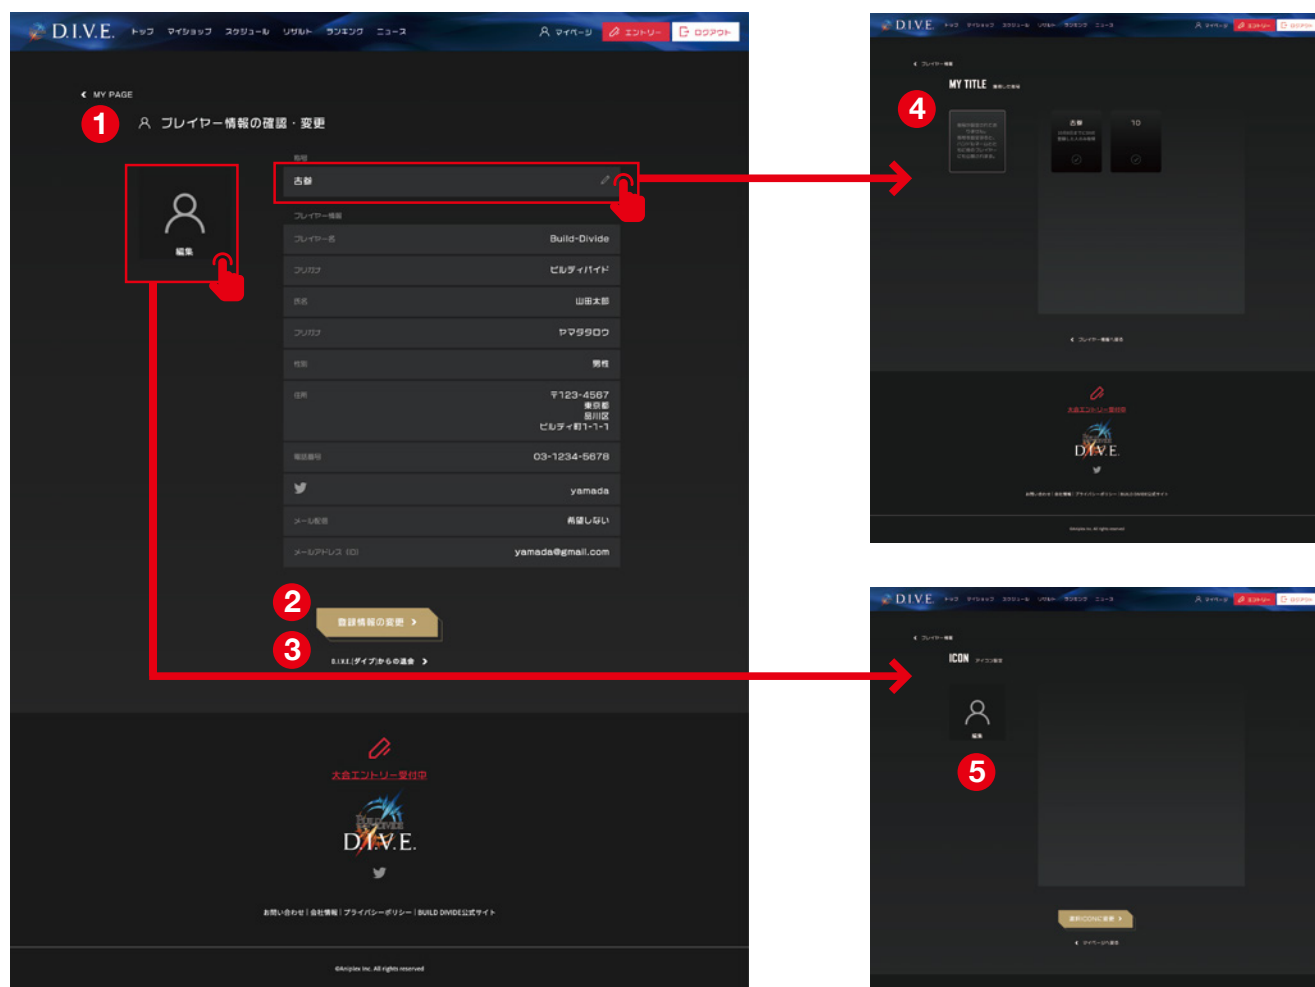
D.I.V.E. トップ マイショップ スケジュール リザルト ランキング ニュース マイページ エントリー ログアウト

MY PAGE

1 プレイヤー情報の確認・変更

称号
古参

編集

プレイヤー情報

| プレイヤー名 | Build-Divide |
|---|---|
| フリガナ | ビルディバイド |
| 氏名 | 山田太郎 |
| フリガナ | ヤマダタロウ |
| 性別 | 男性 |
| 住所 | 〒123-4567 東京都 品川区 ビルディ町1-1-1 |
| 電話番号 | 03-1234-5678 |
| | yamada |
| メール配信 | 希望しない |
| メールアドレス（ID） | yamada@gmail.com |

2 登録情報の変更

3 D.I.V.E.(ダイブ)からの退会

大会エントリー受付中

D.I.V.E.

お問い合わせ | 会社情報 | プライバシーポリシー | BUILD DIVIDE公式サイト

©Aniplex Inc. All rights reserved

D.I.V.E.

4

MY TITLE

古参

10

大会エントリー受付中

D.I.V.E.

D.I.V.E.

ICON

編集

5

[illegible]ICONに変更